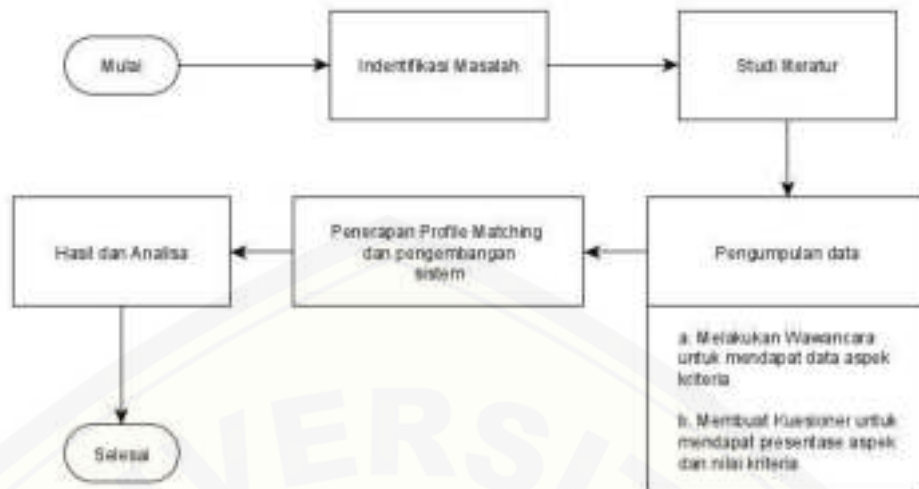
Mulai

Indentifikasi Masalah

Studi literatur

Pengumpulan data

a. Melakukan Wawancara untuk mendapat data aspek kriteria

b. Membuat Kuesioner untuk mendapat presentase aspek dan nilai kriteria

Penerapan Profile Matching dan pengembangan sistem

Hasil dan Analisa

Selesai